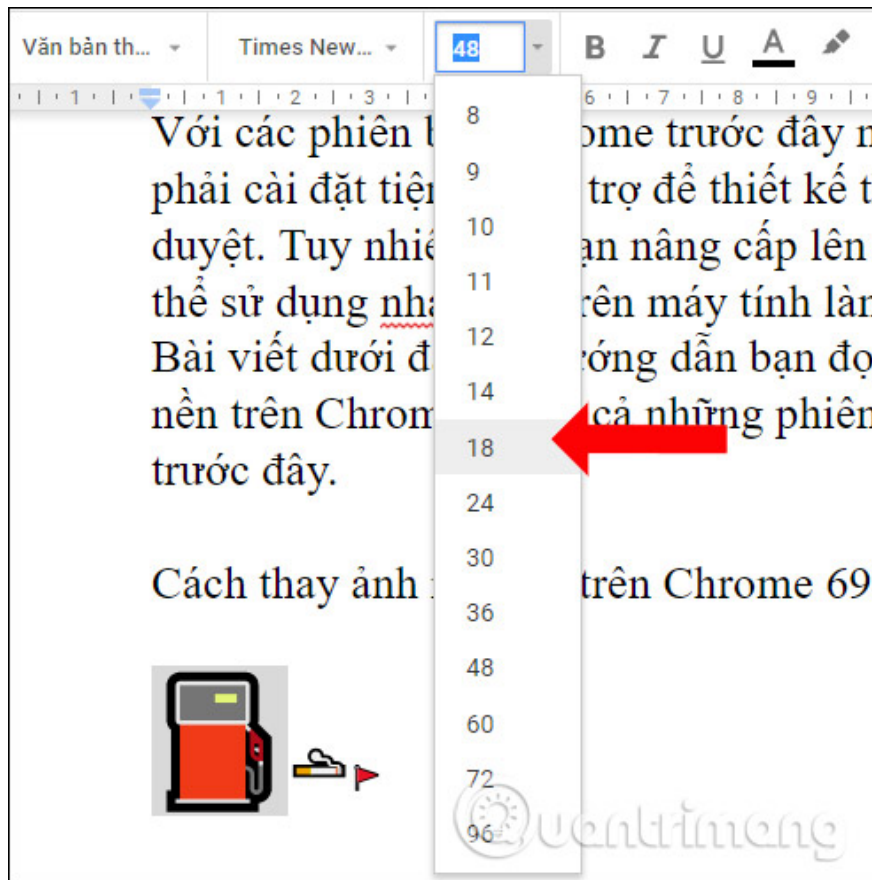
Văn bản th... Times New... 48 B I U A

1 · 1 · 2 · 3 · 6 · 7 · 8 · 9

Với các phiên b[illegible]ome trước đây n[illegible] phải cài đặt tiệ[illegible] trợ để thiết kế t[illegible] duyệt. Tuy nhiê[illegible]ạn nâng cấp lên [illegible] thể sử dụng nha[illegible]rên máy tính làn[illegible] Bài viết dưới đ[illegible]ướng dẫn bạn đọ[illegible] nền trên Chrom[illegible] cả những phiên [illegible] trước đây.

Cách thay ảnh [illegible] trên Chrome 69

8
9
10
11
12
14
18
24
30
36
48
60
72
96

Quantrimang